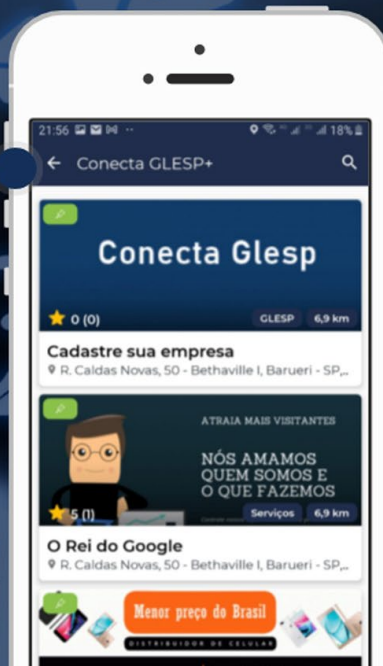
21:56 18%

Conecta GLESP+

Conecta Glesp

0 (0)

GLESP

6,9 km

Cadastre sua empresa

R. Caldas Novas, 50 - Bethaville I, Barueri - SP,...

ATRAIA MAIS VISITANTES

NÓS AMAMOS QUEM SOMOS E O QUE FAZEMOS

5 (1)

Serviços

6,9 km

O Rei do Google

R. Caldas Novas, 50 - Bethaville I, Barueri - SP,...

Menor preço do Brasil

DISTRIBUIDOR DE CELULAR